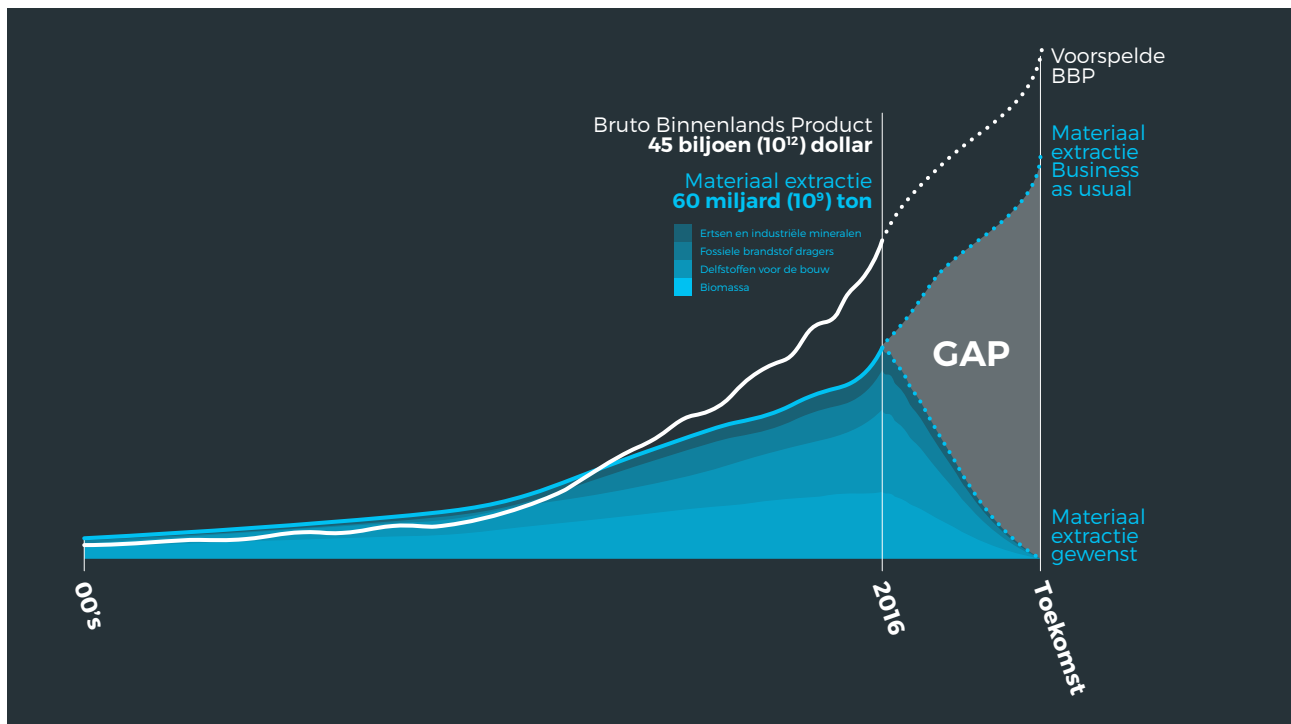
Voorspelde BBP

Bruto Binnenlands Product
**45 biljoen ($10^{12}$) dollar**

Materiaal extractie
**60 miljard ($10^{9}$) ton**

Ertsen en industriële mineralen
Fossiele brandstof dragers
Delfstoffen voor de bouw
Biomassa

Materiaal extractie Business as usual

GAP

Materiaal extractie gewenst

00's

2016

Toekomst